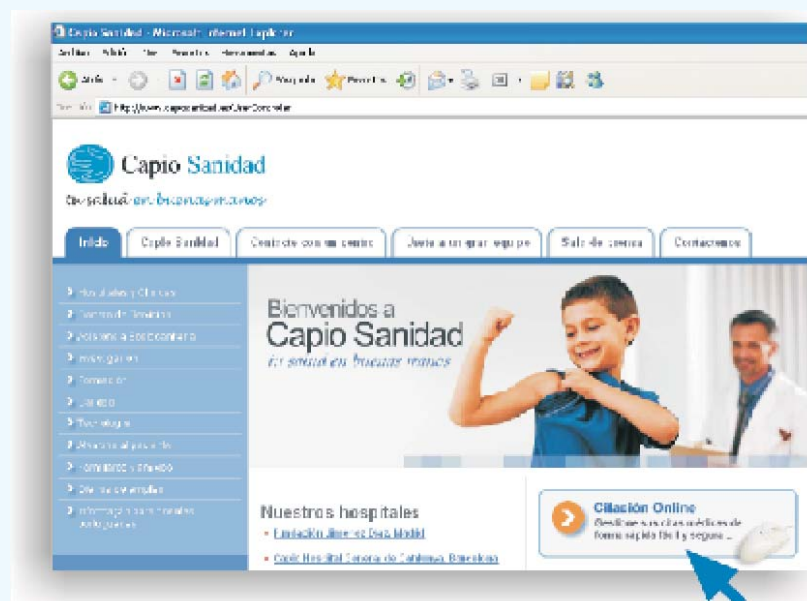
Capio Sanidad - Microsoft Internet Explorer

Archivo Edición Ver Favoritos Herramientas Ayuda

Atrás Búsqueda Favoritos

Dirección http://www.capiosanidad.es/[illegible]

Capio Sanidad

tu salud en buenas manos

Inicio | Capio Sanidad | Contacte con un centro | Únete a un gran equipo | Sala de prensa | Contáctenos

Hospitales y Clínicas
Centros de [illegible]
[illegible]
Investigación
Formación
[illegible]
Tecnología
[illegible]
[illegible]
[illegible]
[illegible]

Bienvenidos a Capio Sanidad
tu salud en buenas manos

Nuestros hospitales
• Fundación Jiménez Díaz, Madrid
• Capio Hospital General de Cataluña, Barcelona

Citación Online
Gestione sus citas médicas de forma rápida, fácil y segura...